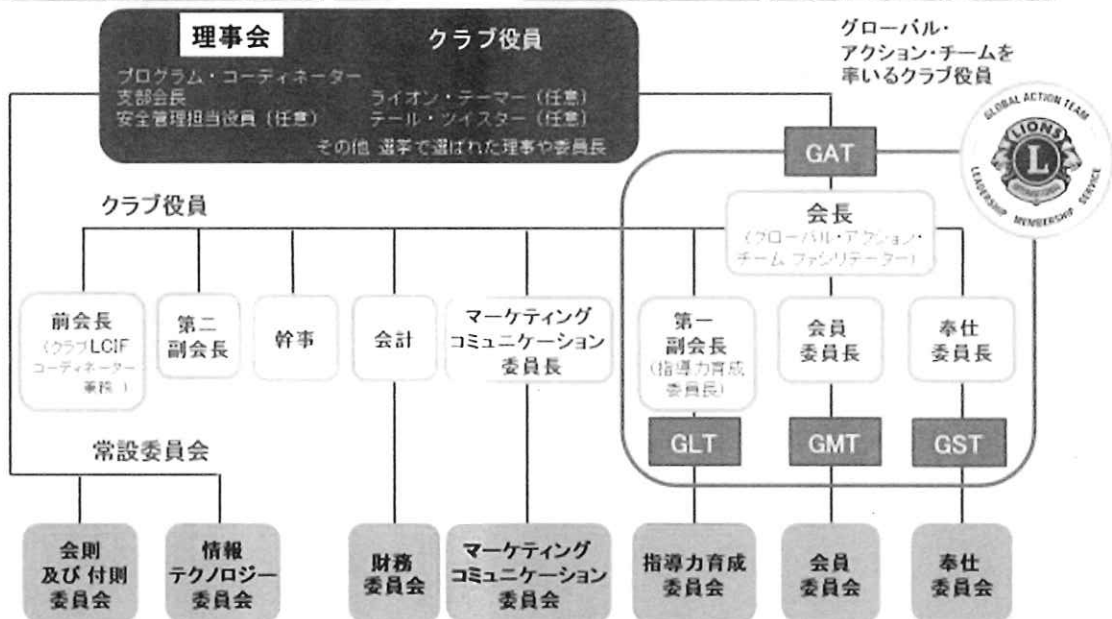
理事会

クラブ役員

プログラム・コーディネーター
支部会長
安全管理担当役員（任意）
ライオン・テーマー（任意）
テール・ツイスター（任意）
その他 選挙で選ばれた理事や委員長

グローバル・アクション・チームを率いるクラブ役員

GLOBAL ACTION TEAM
LIONS INTERNATIONAL
LEADERSHIP MEMBERSHIP SERVICE

GAT

クラブ役員

会長
（グローバル・アクション・チーム ファシリテーター）

前会長
（クラブLCIFコーディネーター兼務）

第二副会長

幹事

会計

マーケティングコミュニケーション委員長

第一副会長
（指導力育成委員長）

会員委員長

奉仕委員長

GLT

GMT

GST

常設委員会

会則及び付則委員会

情報テクノロジー委員会

財務委員会

マーケティングコミュニケーション委員会

指導力育成委員会

会員委員会

奉仕委員会